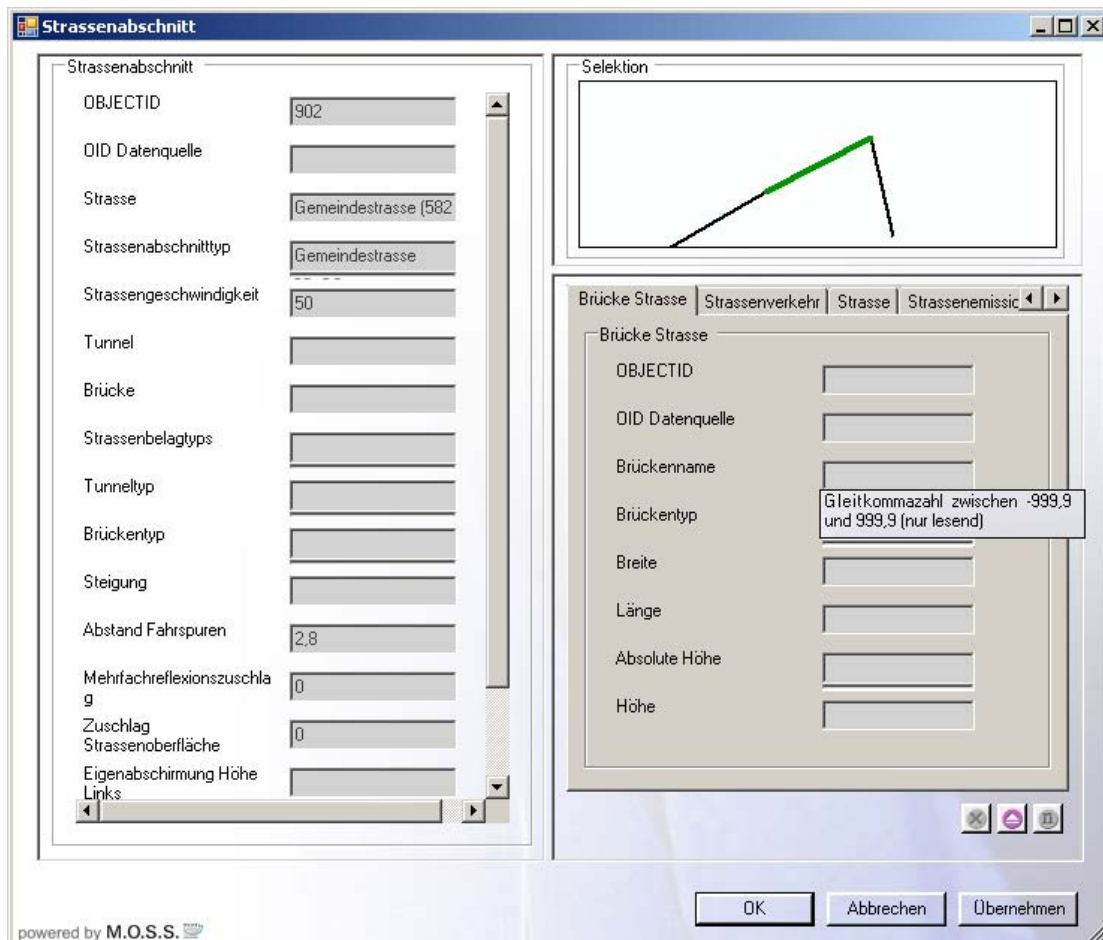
Strassenabschnitt

Strassenabschnitt

OBJECTID 902

OID Datenquelle

Strasse Gemeindestrasse (582

Strassenabschnitttyp Gemeindestrasse

Strassengeschwindigkeit 50

Tunnel

Brücke

Strassenbelagtyps

Tunneltyp

Brückentyp

Steigung

Abstand Fahrspuren 2,8

Mehrfachreflexionszuschlag 0

Zuschlag Strassenoberfläche 0

Eigenabschirmung Höhe Links

Selektion

Brücke Strasse | Strassenverkehr | Strasse | Strassenemissic

Brücke Strasse

OBJECTID

OID Datenquelle

Brückenname

Brückentyp

Gleitkommazahl zwischen -999,9 und 999,9 (nur lesend)

Breite

Länge

Absolute Höhe

Höhe

OK Abbrechen Übernehmen

powered by M.O.S.S.